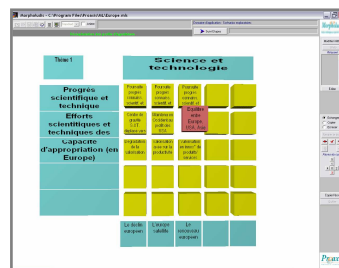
Morphokuhl - C:\Program Files\Prosoft\AL\Europe.mb

Thème 1

Science et technologie

Progrès scientifique et technique

Efforts scientifiques et techniques des

Capacité d'appropriation (en Europe)

Pour calle progrès scientif et

Pour calle progrès scientif et

Pour calle progrès scientif et

Centre de qualité

Barrières et d'obstacles

Capacités Europe

Capacités

Capacités

La science européenne

L'Europe satellite

La science européenne

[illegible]

Prosoft